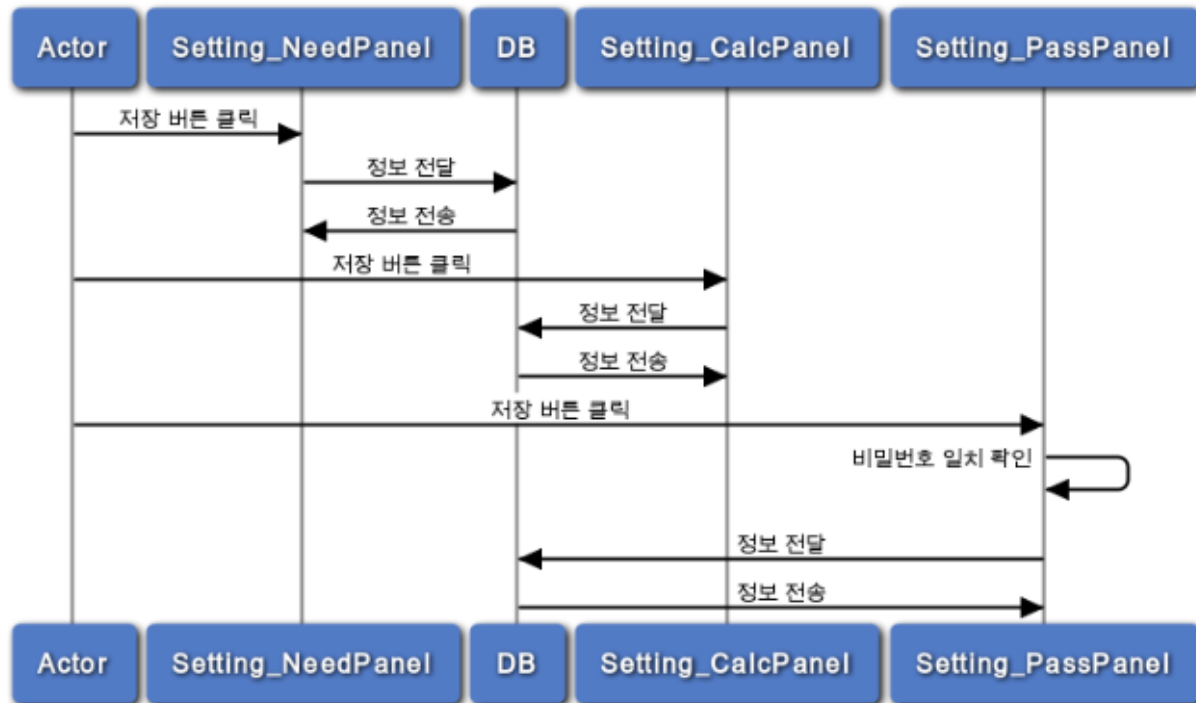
Actor
Setting_NeedPanel
DB
Setting_CalcPanel
Setting_PassPanel

저장 버튼 클릭
정보 전달
정보 전송
저장 버튼 클릭
정보 전달
정보 전송
저장 버튼 클릭
비밀번호 일치 확인
정보 전달
정보 전송

Actor
Setting_NeedPanel
DB
Setting_CalcPanel
Setting_PassPanel